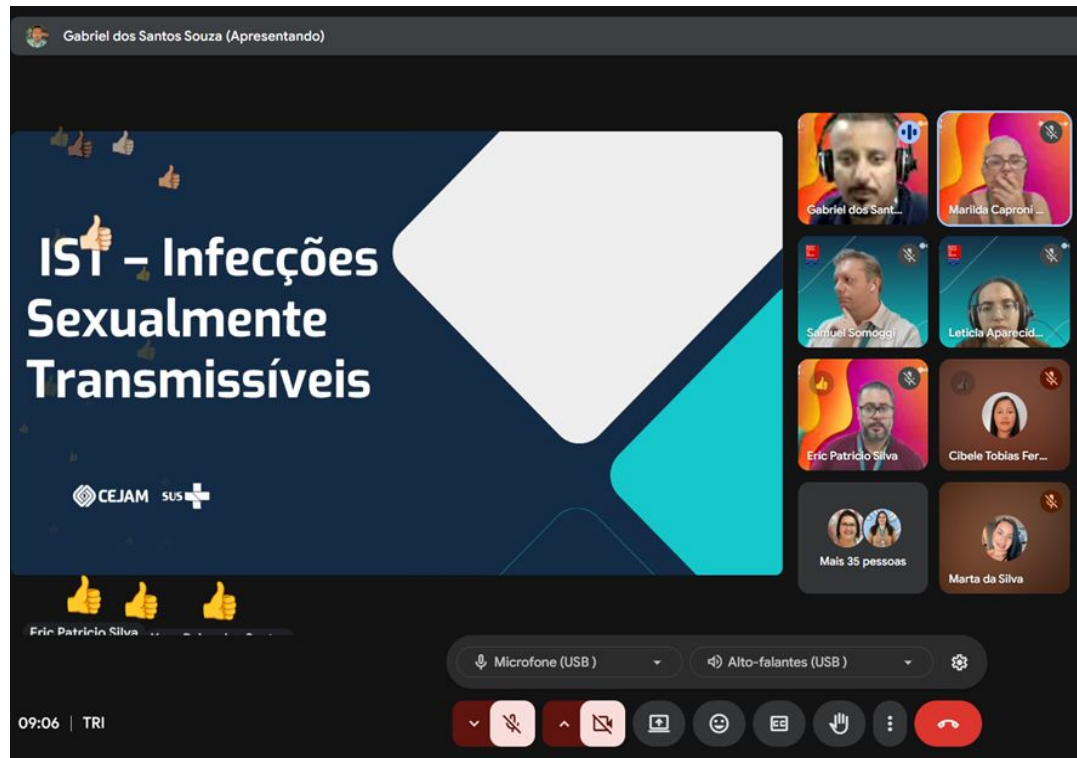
Gabriel dos Santos Souza (Apresentando)

IST – Infecções Sexualmente Transmissíveis

CEJAM SUS

Gabriel dos Sant...
Marilda Caproni ...
Samuel Somoggi
Leticia Aparecid...
Eric Patricio Silva
Cibele Tobias Fer...
Mais 35 pessoas
Marta da Silva

Eric Patricio Silva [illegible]

Microfone (USB)
Alto-falantes (USB)

09:06 | TRI